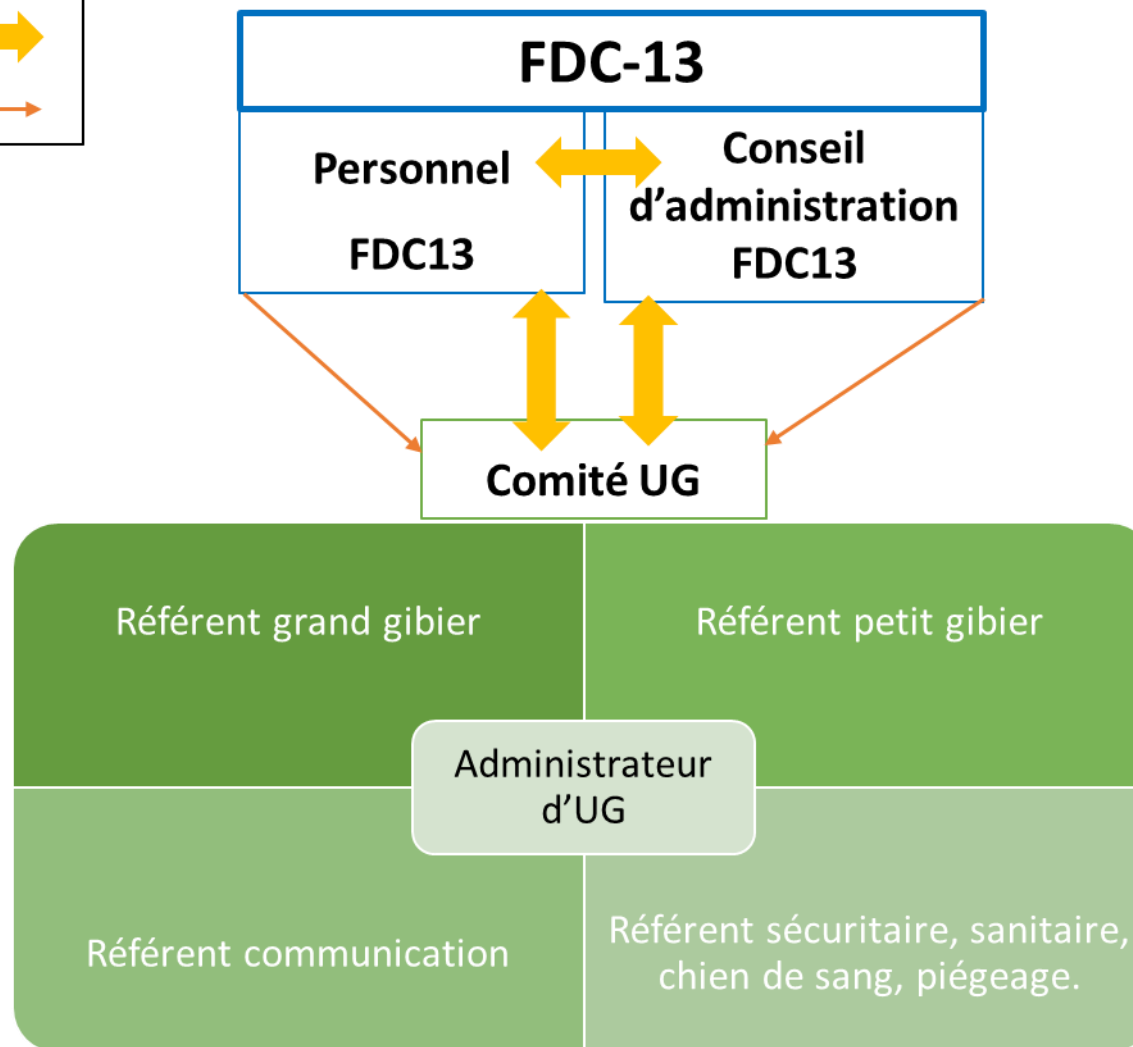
FDC-13

Personnel FDC13

Conseil d’administration FDC13

Comité UG

Référent grand gibier

Référent petit gibier

Administrateur d’UG

Référent communication

Référent sécuritaire, sanitaire, chien de sang, piégeage.